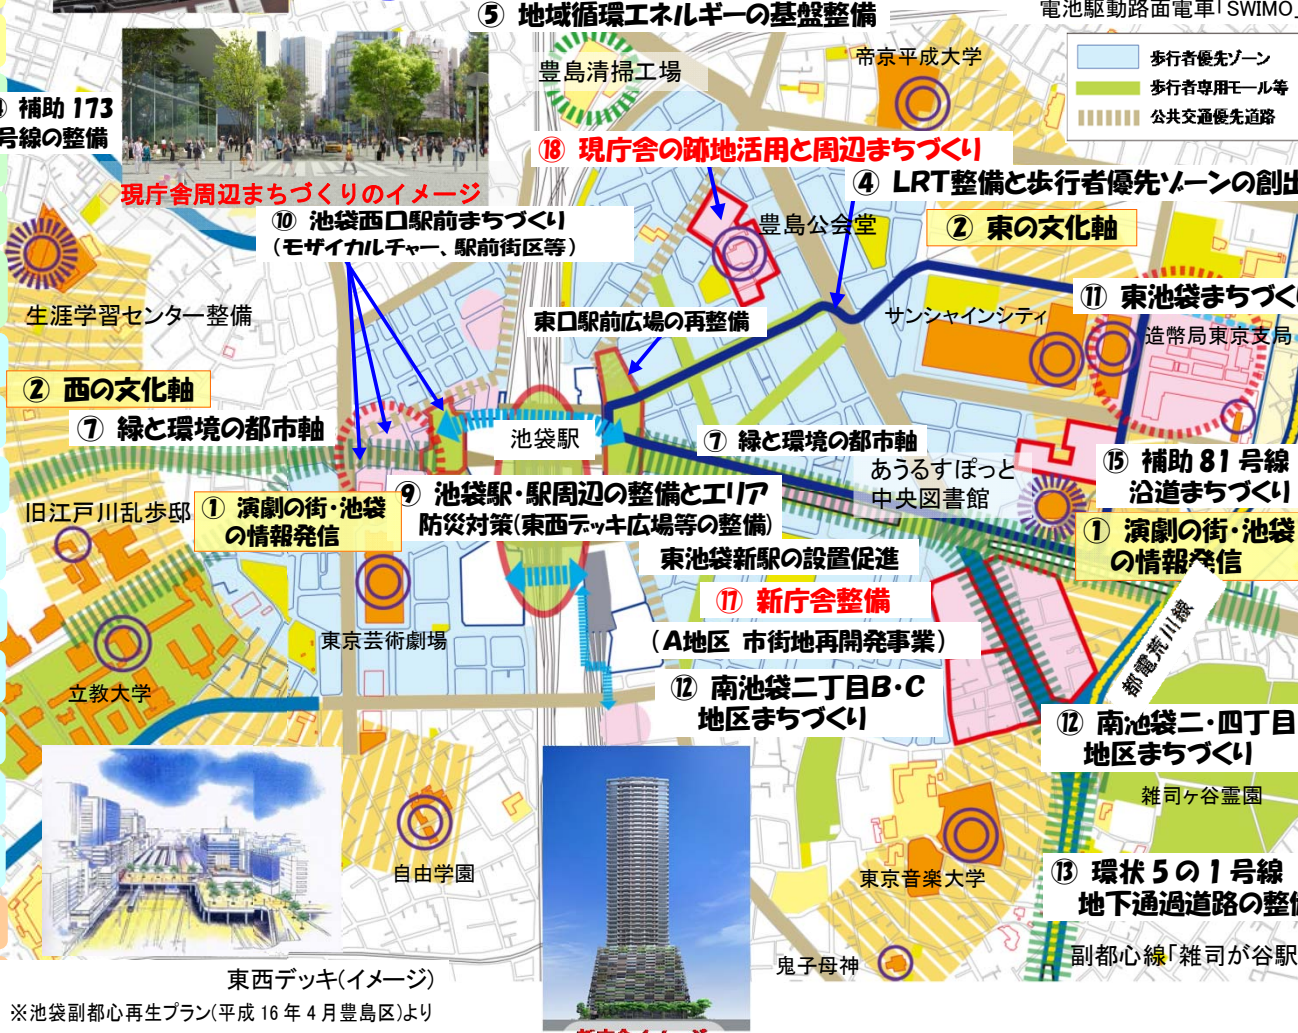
⑤ 地域循環エネルギーの基盤整備

電池駆動路面電車「SWIMO」

歩行者優先ゾーン
歩行者専用モール等
公共交通優先道路

④ 補助 173 号線の整備

豊島清掃工場

帝京平成大学

現庁舎周辺まちづくりのイメージ

⑱ 現庁舎の跡地活用と周辺まちづくり

④ LRT整備と歩行者優先ゾーンの創出

⑩ 池袋西口駅前まちづくり (モザイクカルチャー、駅前街区等)

豊島公会堂

② 東の文化軸

⑪ 東池袋まちづく

生涯学習センター整備

東口駅前広場の再整備

サンシャインシティ

造幣局東京支局

② 西の文化軸

⑦ 緑と環境の都市軸

池袋駅

⑦ 緑と環境の都市軸

あうるすぽっと 中央図書館

⑮ 補助 81 号線沿道まちづくり

旧江戸川乱歩邸

① 演劇の街・池袋の情報発信

⑨ 池袋駅・駅周辺の整備とエリア防災対策(東西デッキ広場等の整備)

① 演劇の街・池袋の情報発信

東池袋新駅の設置促進

⑰ 新庁舎整備

(A地区 市街地再開発事業)

東京芸術劇場

都電荒川線

立教大学

⑫ 南池袋二丁目B・C地区まちづくり

⑫ 南池袋二・四丁目地区まちづくり

雑司ヶ谷霊園

自由学園

東京音楽大学

⑬ 環状5の1号線地下通過道路の整備

東西デッキ(イメージ)

鬼子母神

副都心線「雑司が谷駅

※池袋副都心再生プラン(平成 16 年 4 月豊島区)より